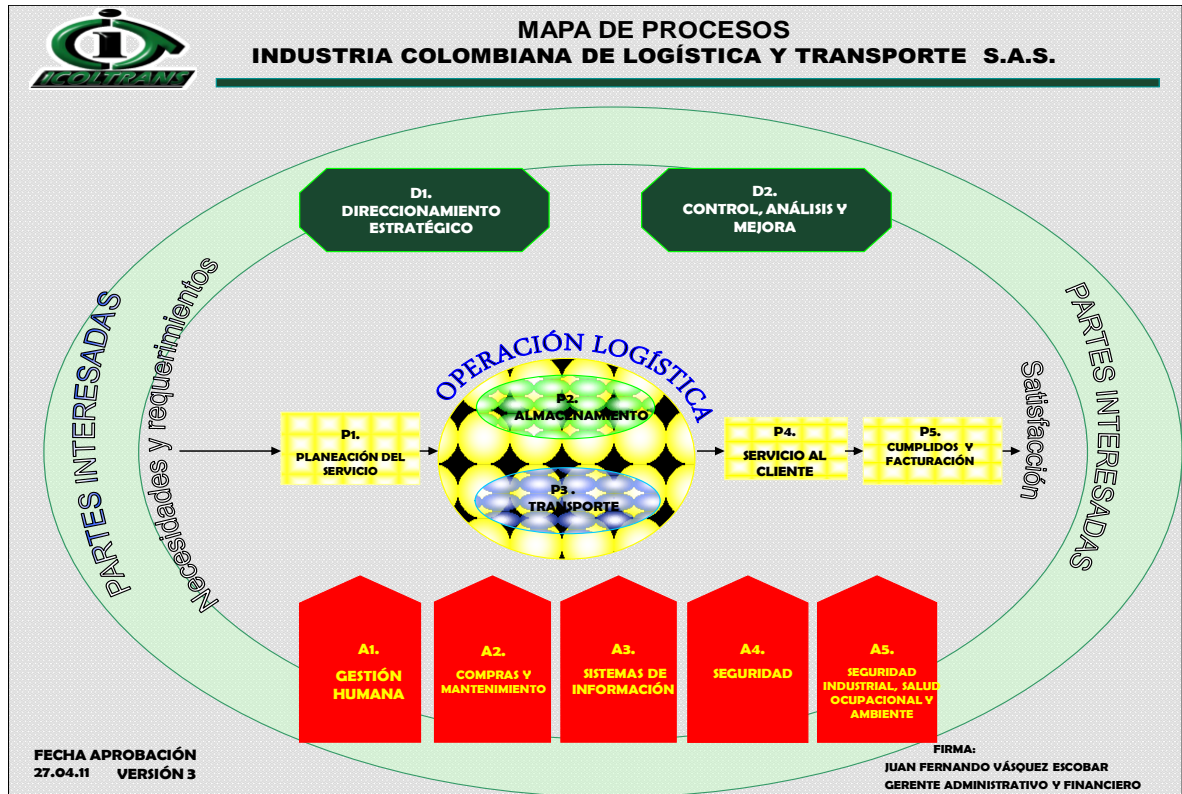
ICOLTRANS

MAPA DE PROCESOS
INDUSTRIA COLOMBIANA DE LOGÍSTICA Y TRANSPORTE S.A.S.

D1.
DIRECCIONAMIENTO ESTRATÉGICO

D2.
CONTROL, ANÁLISIS Y MEJORA

PARTES INTERESADAS

Necesidades y requerimientos

OPERACIÓN LOGÍSTICA

P1.
PLANEACIÓN DEL SERVICIO

P2.
ALMACENAMIENTO

P3.
TRANSPORTE

P4.
SERVICIO AL CLIENTE

P5.
CUMPLIDOS Y FACTURACIÓN

Satisfacción

PARTES INTERESADAS

A1.
GESTIÓN HUMANA

A2.
COMPRAS Y MANTENIMIENTO

A3.
SISTEMAS DE INFORMACIÓN

A4.
SEGURIDAD

A5.
SEGURIDAD INDUSTRIAL, SALUD OCUPACIONAL Y AMBIENTE

FECHA APROBACIÓN
27.04.11 VERSIÓN 3

FIRMA:
JUAN FERNANDO VÁSQUEZ ESCOBAR
GERENTE ADMINISTRATIVO Y FINANCIERO